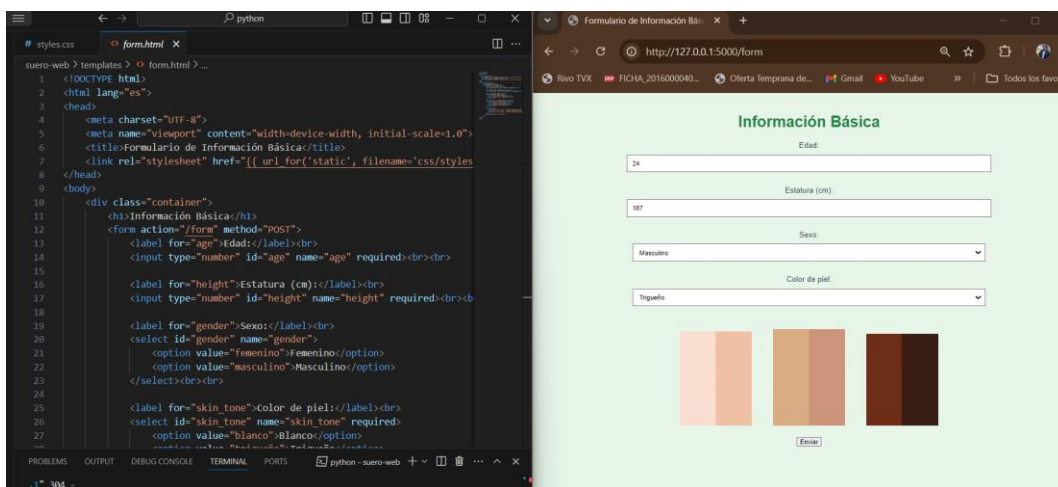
python

# styles.css
form.html ×

suero-web > templates > form.html > ...

1 <!DOCTYPE html>
2 <html lang="es">
3 <head>
4 <meta charset="UTF-8">
5 <meta name="viewport" content="width=device-width, initial-scale=1.0">
6 <title>Formulario de Información Básica</title>
7 <link rel="stylesheet" href="{{ url_for('static', filename='css/styles
8 </head>
9 <body>
10 <div class="container">
11 <h1>Información Básica</h1>
12 <form action="/form" method="POST">
13 <label for="age">Edad:</label><br>
14 <input type="number" id="age" name="age" required><br><br>
15
16 <label for="height">Estatura (cm):</label><br>
17 <input type="number" id="height" name="height" required><br><b
18
19 <label for="gender">Sexo:</label><br>
20 <select id="gender" name="gender">
21 <option value="femenino">Femenino</option>
22 <option value="masculino">Masculino</option>
23 </select><br><br>
24
25 <label for="skin_tone">Color de piel:</label><br>
26 <select id="skin_tone" name="skin_tone" required>
27 <option value="blanco">Blanco</option>

PROBLEMS OUTPUT DEBUG CONSOLE TERMINAL PORTS python - suero-web

Formulario de Información Bás ×

http://127.0.0.1:5000/form

Rivo TVX FICHA_2016000040... Oferta Temprana de... Gmail YouTube Todos los favo

Información Básica

Edad:

24

Estatura (cm):

187

Sexo:

Masculino

Color de piel:

Trigueño

Enviar